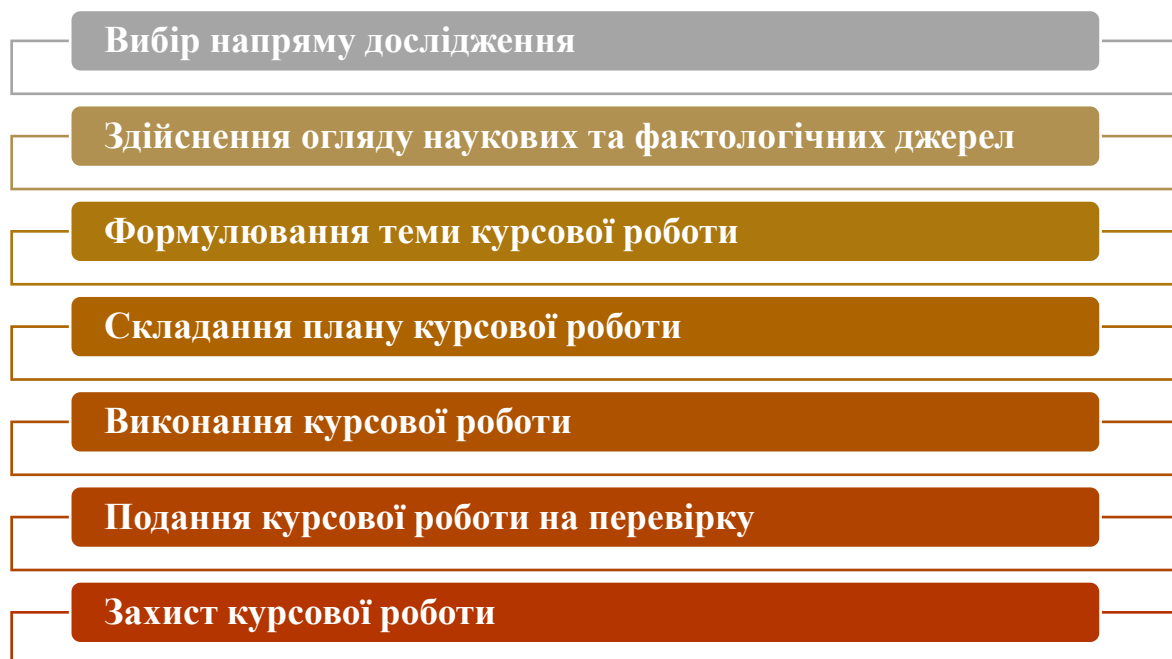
Вибір напряму дослідження

Здійснення огляду наукових та фактологічних джерел

Формулювання теми курсової роботи

Складання плану курсової роботи

Виконання курсової роботи

Подання курсової роботи на перевірку

Захист курсової роботи